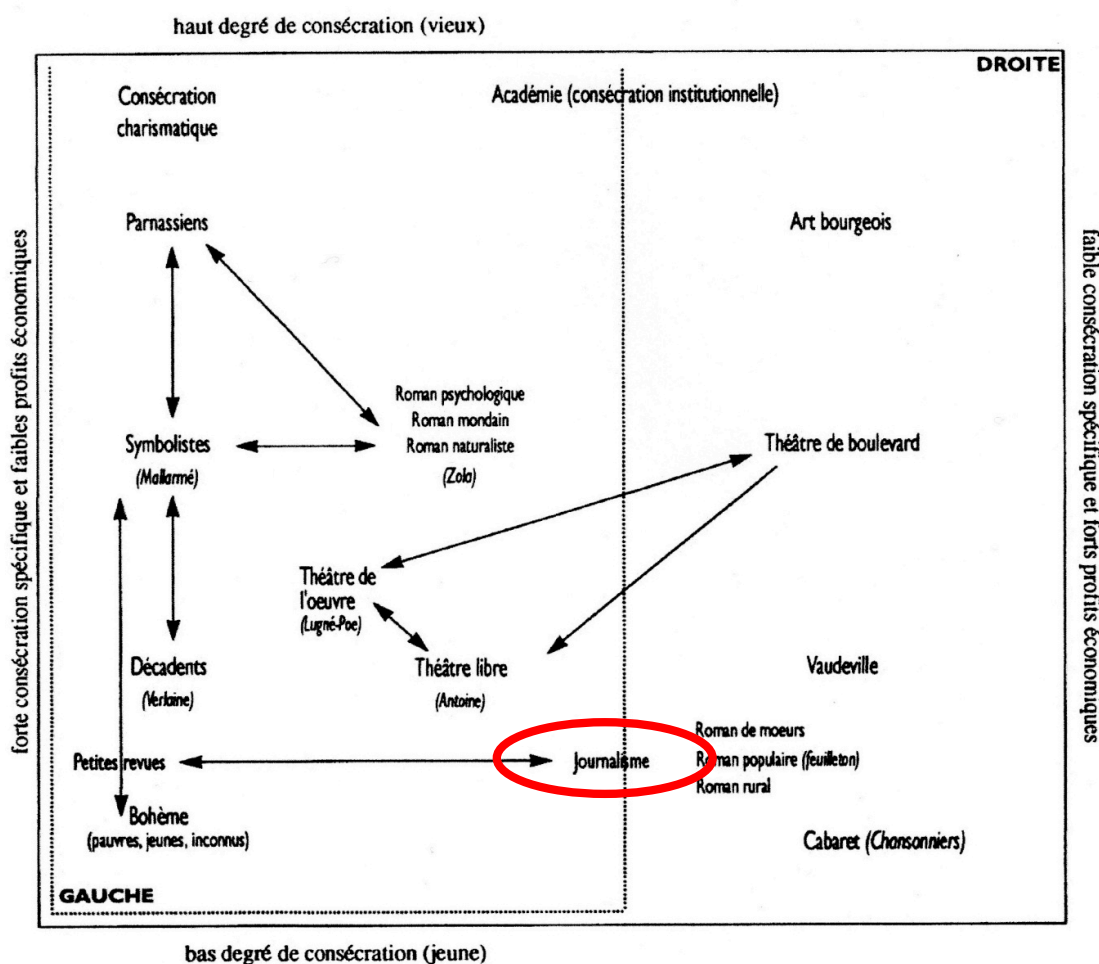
haut degré de consécration (vieux)

DROITE

Consécration charismatique

Académie (consécration institutionnelle)

forte consécration spécifique et faibles profits économiques

faible consécration spécifique et forts profits économiques

Parnassiens

Art bourgeois

Roman psychologique
Roman mondain
Roman naturaliste
(Zola)

Symbolistes
(Mallarmé)

Théâtre de boulevard

Théâtre de l'oeuvre
(Lugné-Poe)

Décadents
(Verlaine)

Théâtre libre
(Antoine)

Vaudeville

Petites revues

Journalisme

Roman de moeurs
Roman populaire (feuilleton)
Roman rural

Bohème
(pauvres, jeunes, inconnus)

Cabaret (Chansonniers)

GAUCHE

bas degré de consécration (jeune)